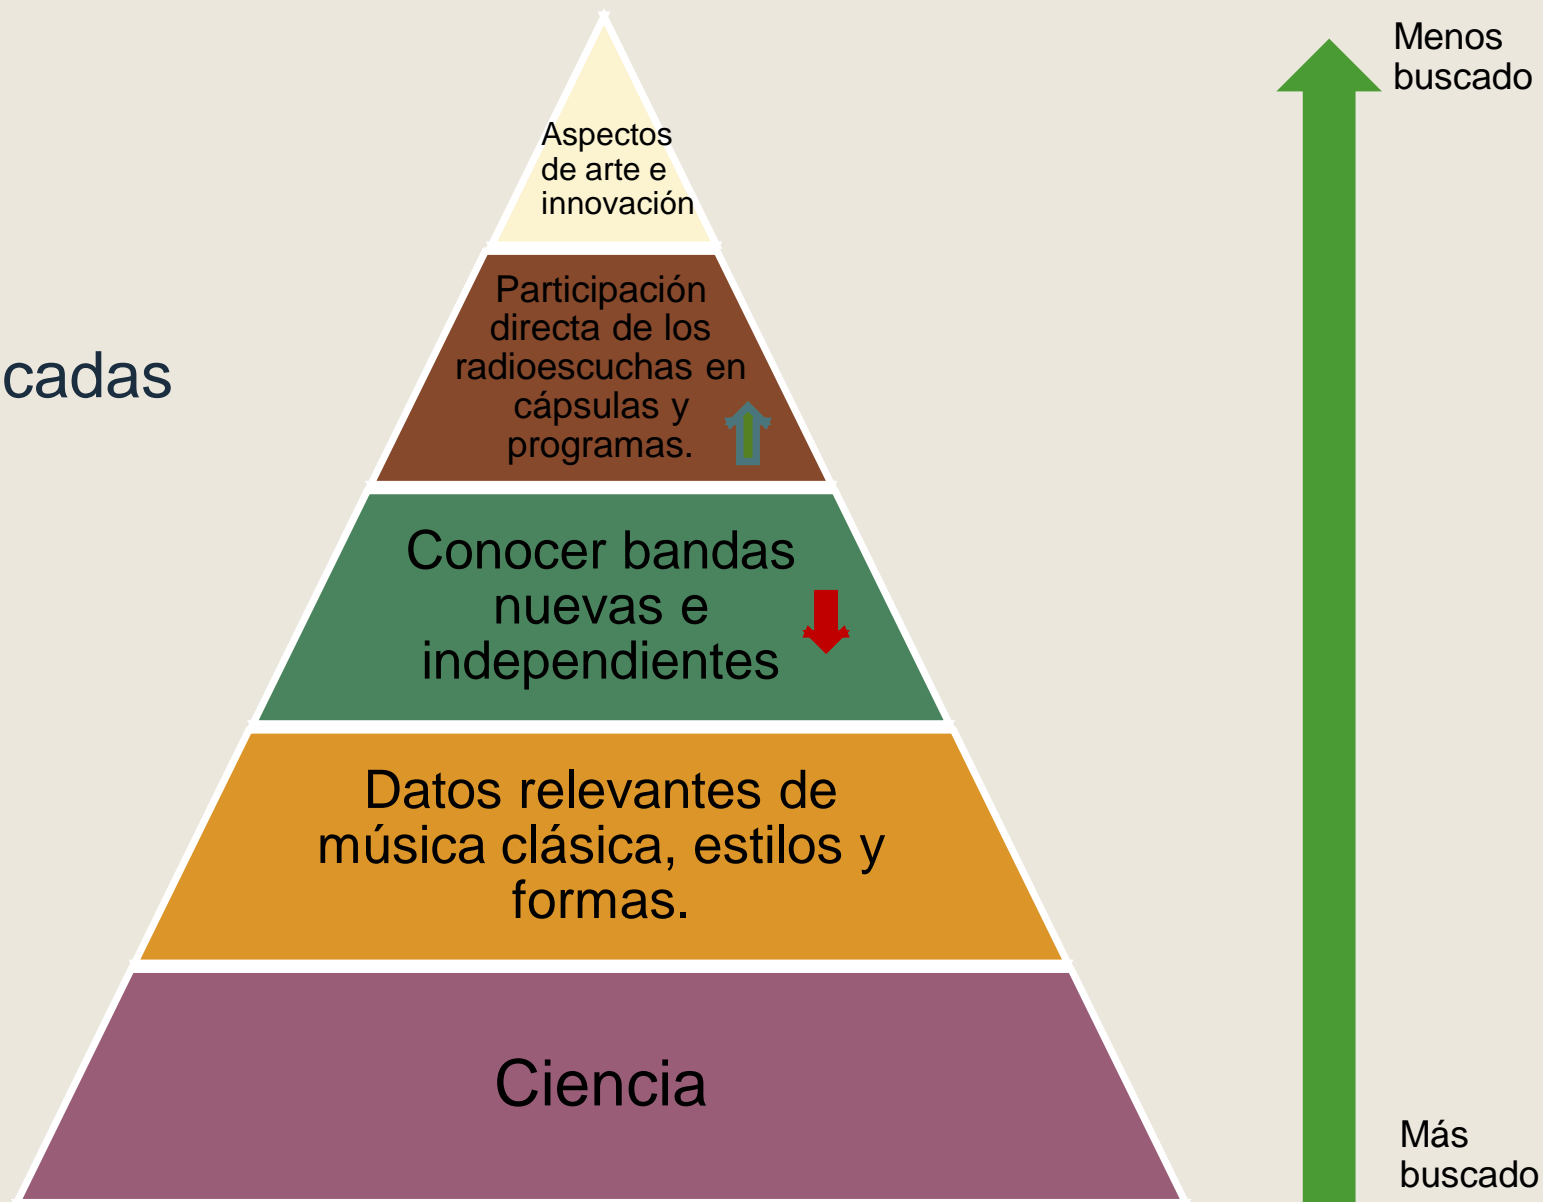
cadas

Aspectos de arte e innovación

Participación directa de los radioescuchas en cápsulas y programas.

Conocer bandas nuevas e independientes

Datos relevantes de música clásica, estilos y formas.

Ciencia

Menos buscado

Más buscado